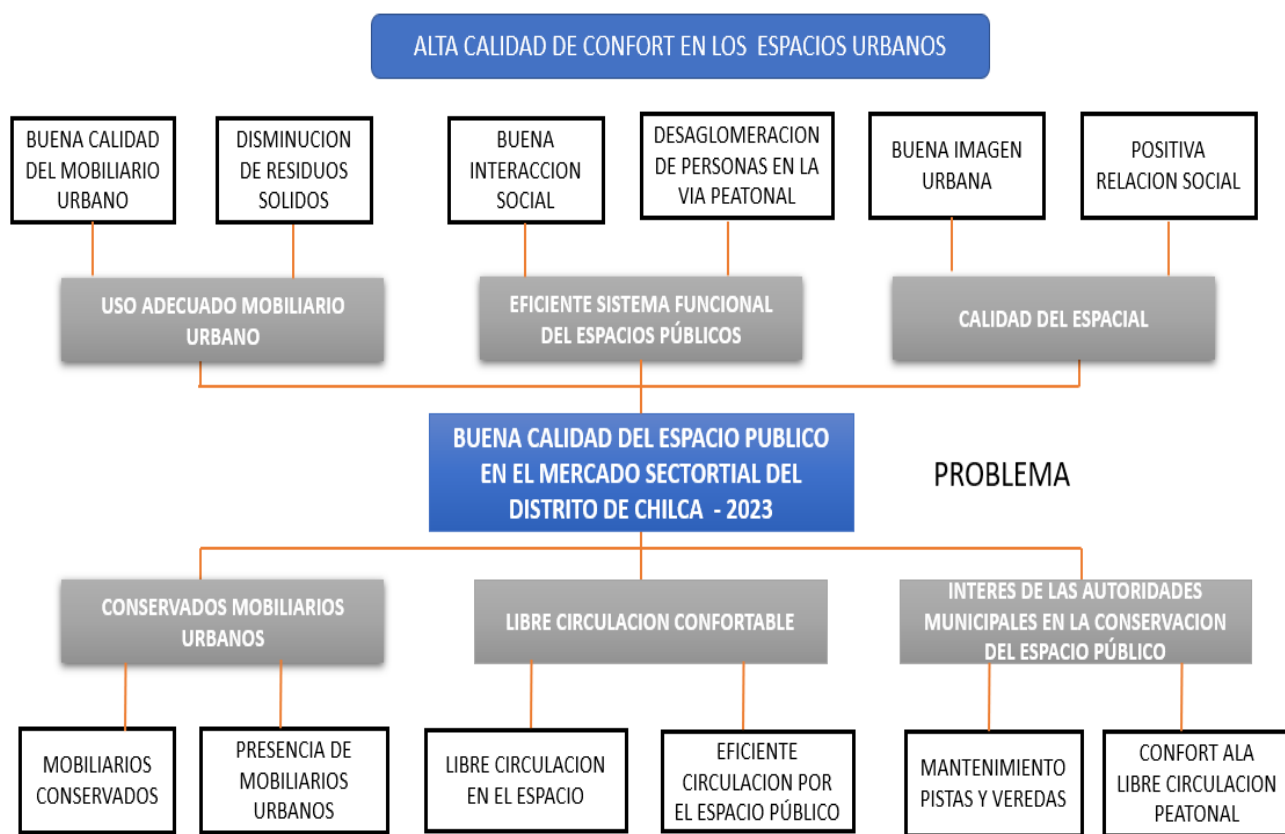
ALTA CALIDAD DE CONFORT EN LOS ESPACIOS URBANOS

BUENA CALIDAD DEL MOBILIARIO URBANO

DISMINUCION DE RESIDUOS SOLIDOS

BUENA INTERACCION SOCIAL

DESAGLOMERACION DE PERSONAS EN LA VIA PEATONAL

BUENA IMAGEN URBANA

POSITIVA RELACION SOCIAL

USO ADECUADO MOBILIARIO URBANO

EFICIENTE SISTEMA FUNCIONAL DEL ESPACIOS PÚBLICOS

CALIDAD DEL ESPACIAL

BUENA CALIDAD DEL ESPACIO PUBLICO EN EL MERCADO SECTORTIAL DEL DISTRITO DE CHILCA - 2023

PROBLEMA

CONSERVADOS MOBILIARIOS URBANOS

LIBRE CIRCULACION CONFORTABLE

INTERES DE LAS AUTORIDADES MUNICIPALES EN LA CONSERVACION DEL ESPACIO PÚBLICO

MOBILIARIOS CONSERVADOS

PRESENCIA DE MOBILIARIOS URBANOS

LIBRE CIRCULACION EN EL ESPACIO

EFICIENTE CIRCULACION POR EL ESPACIO PÚBLICO

MANTENIMIENTO PISTAS Y VEREDAS

CONFORT ALA LIBRE CIRCULACION PEATONAL